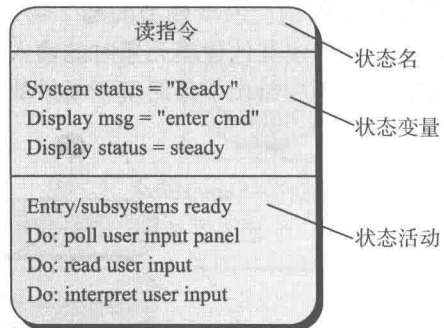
读指令

System status = "Ready"
Display msg = "enter cmd"
Display status = steady

Entry/subsystems ready
Do: poll user input panel
Do: read user input
Do: interpret user input

状态名
状态变量
状态活动